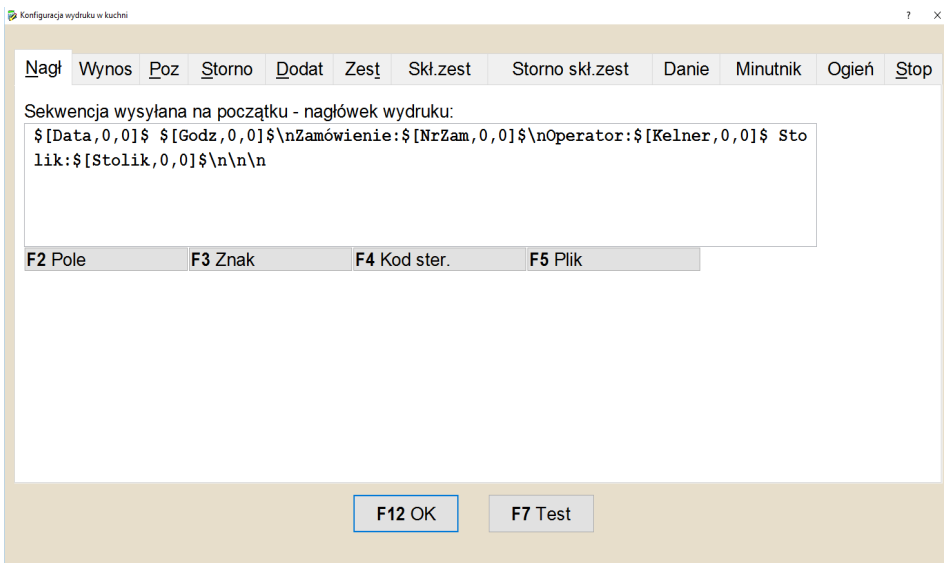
Konfiguracja wydruku w kuchni

? ×

Nagł | Wynos | Poz | Storno | Dodat | Zest | Skł.zest | Storno skł.zest | Danie | Minutnik | Ogień | Stop

Sekwencja wysyłana na początku - nagłówek wydruku:

$[Data,0,0]$ $[Godz,0,0]$\nZamówienie:$[NrZam,0,0]$\nOperator:$[Kelner,0,0]$ Stolik:$[Stolik,0,0]$\n\n\n

F2 Pole | F3 Znak | F4 Kod ster. | F5 Plik

F12 OK | F7 Test